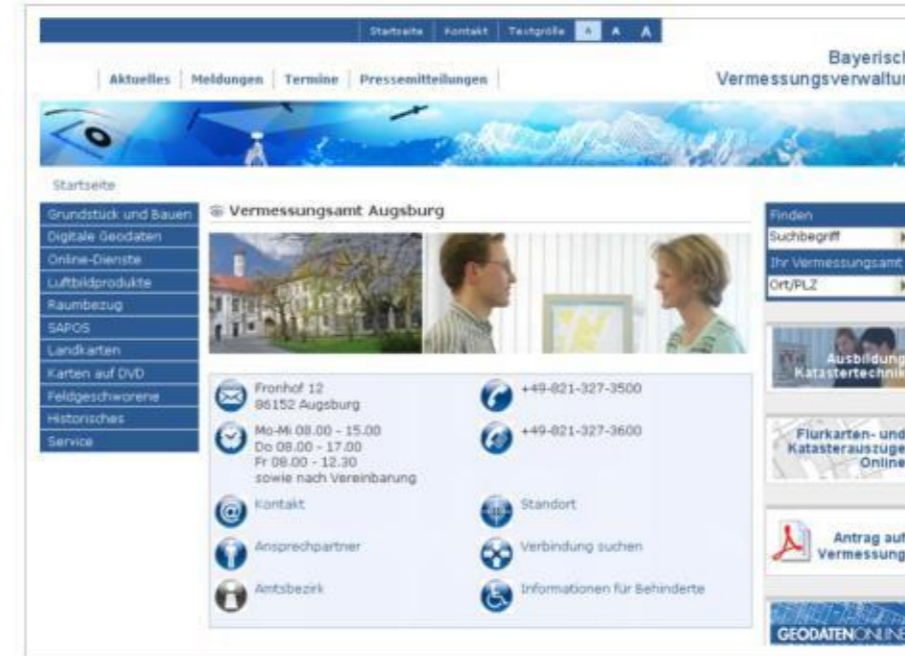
Startseite | Kontakt | Textgröße A A A

Aktuelles | Meldungen | Termine | Pressemitteilungen

Bayerisch
Vermessungsverwaltur

Startseite

Grundstück und Bauen
Digitale Geodaten
Online-Dienste
Luftbildprodukte
Raumbezug
SAPOS
Landkarten
Karten auf DVD
Feldgeschworene
Historisches
Service

Vermessungsamt Augsburg

Fronhof 12
86152 Augsburg

+49-821-327-3500

Mo-Mi 08.00 - 15.00
Do 08.00 - 17.00
Fr 08.00 - 12.30
sowie nach Vereinbarung

+49-821-327-3600

Kontakt

Standort

Ansprechpartner

Verbindung suchen

Amtsbezirk

Informationen für Behinderte

Finden
Suchbegriff
Ihr Vermessungsamt
Ort/PLZ

Ausbildung
Katastertechnik

Flurkarten- und
Katasterauszüge
Online

Antrag auf
Vermessung

GEODATENONLINE